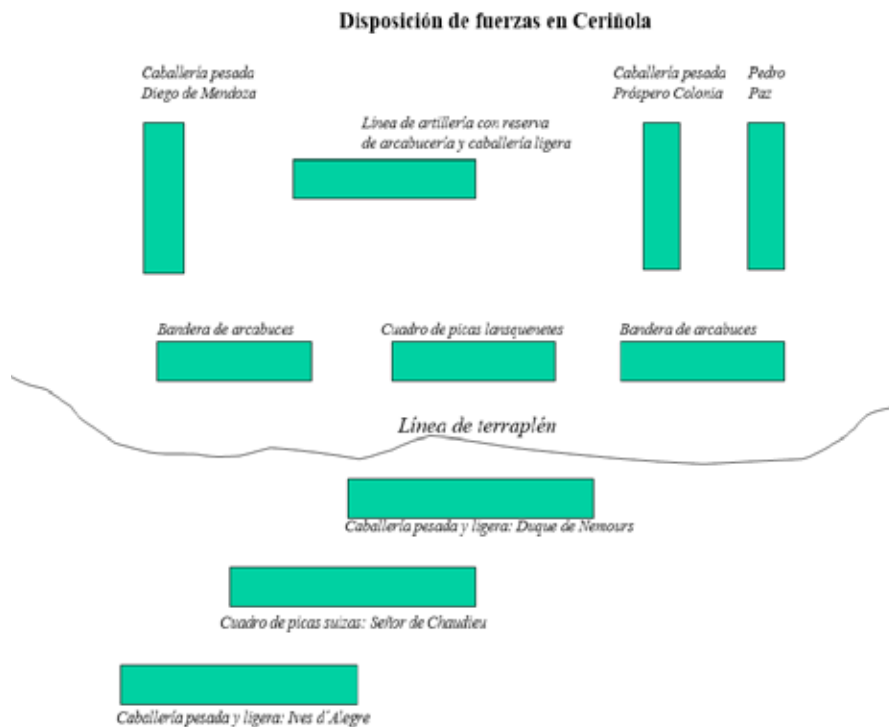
Disposición de fuerzas en Ceriñola

Caballería pesada
Diego de Mendoza

Línea de artillería con reserva de arcabucería y caballería ligera

Caballería pesada
Próspero Colonia

Pedro
Paz

Bandera de arcabuces

Cuadro de picas lansquenetes

Bandera de arcabuces

Línea de terraplén

Caballería pesada y ligera: Duque de Nemours

Cuadro de picas suizas: Señor de Chaudieu

Caballería pesada y ligera: Ives d'Alegre